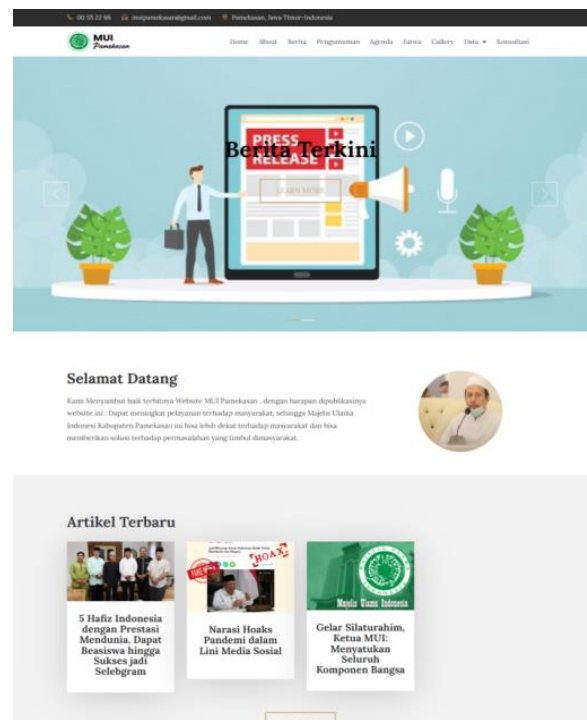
00 55 22 66 muipamekasan@gmail.com Pamekasan, Jawa Timur-Indonesia

MUI Pamekasan

Home About Berita Pengumuman Agenda Fatwa Gallery Data Konsultasi

PRESS RELEASE

Berita Terkini

LEARN MORE

Selamat Datang

Kami Menyambut baik terbitnya Website MUI Pamekasan , dengan harapan dipublikasinya website ini : Dapat meningkat pelayanan terhadap masyarakat, sehingga Majelis Ulama Indonesi Kabupaten Pamekasan ini bisa lebih dekat terhadap masyarakat dan bisa memberikan solusi terhadap permasalahan yang timbul dimasyarakat.

Artikel Terbaru

5 Hafiz Indonesia dengan Prestasi Mendunia, Dapat Beasiswa hingga Sukses jadi Selebgram

HOAX

Narasi Hoaks Pandemi dalam Lini Media Sosial

Majelis Ulama Indonesia

Gelar Silaturahim, Ketua MUI: Menyatukan Seluruh Komponen Bangsa